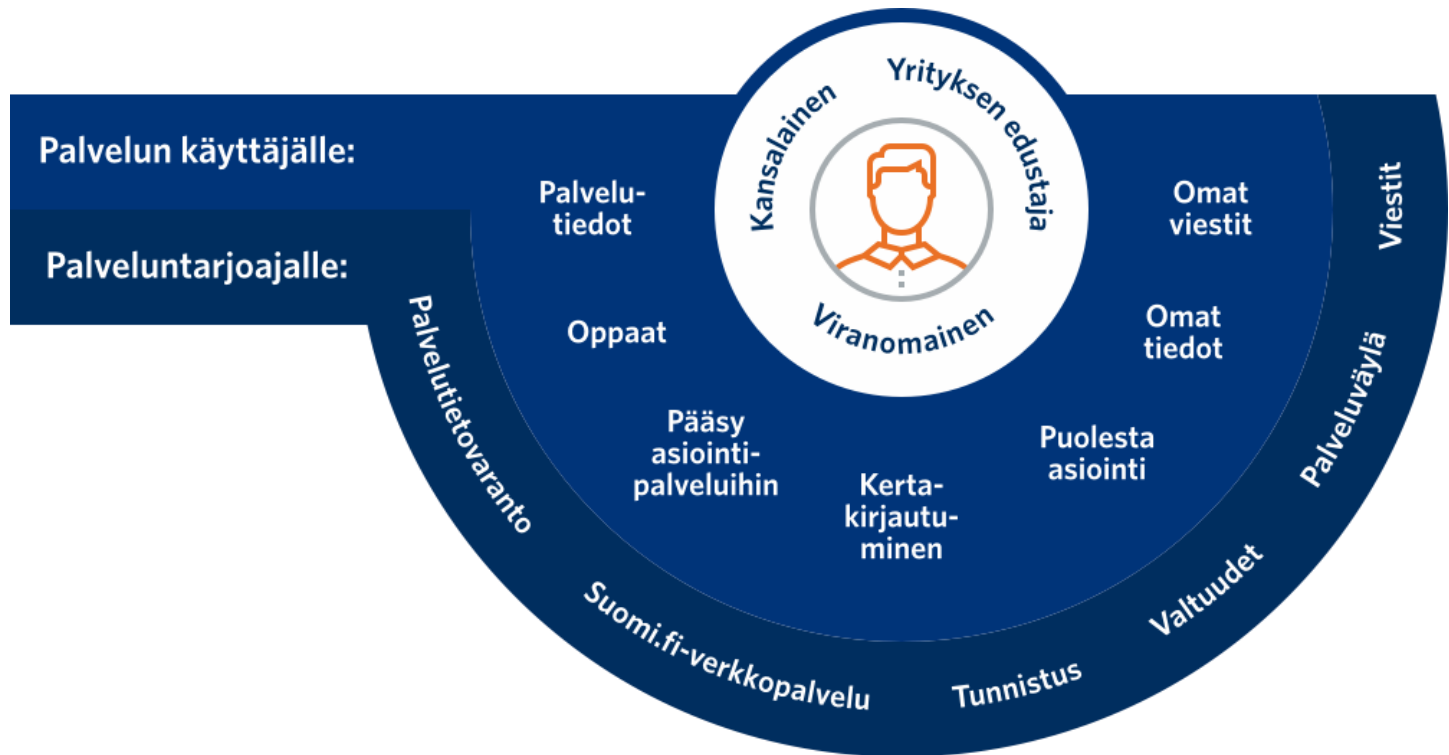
Palvelun käyttäjälle:

Palveluntarjoajalle:

Kansalainen

Yrityksen edustaja

Viranomainen

Palvelutiedot

Oppaat

Pääsy asiointipalveluihin

Kertakirjautuminen

Puolesta asiointi

Omat tiedot

Omat viestit

Palvelutietovaranto

Suomi.fi-verkkopalvelu

Tunnistus

Valtuudet

Palveluväylä

Viestit